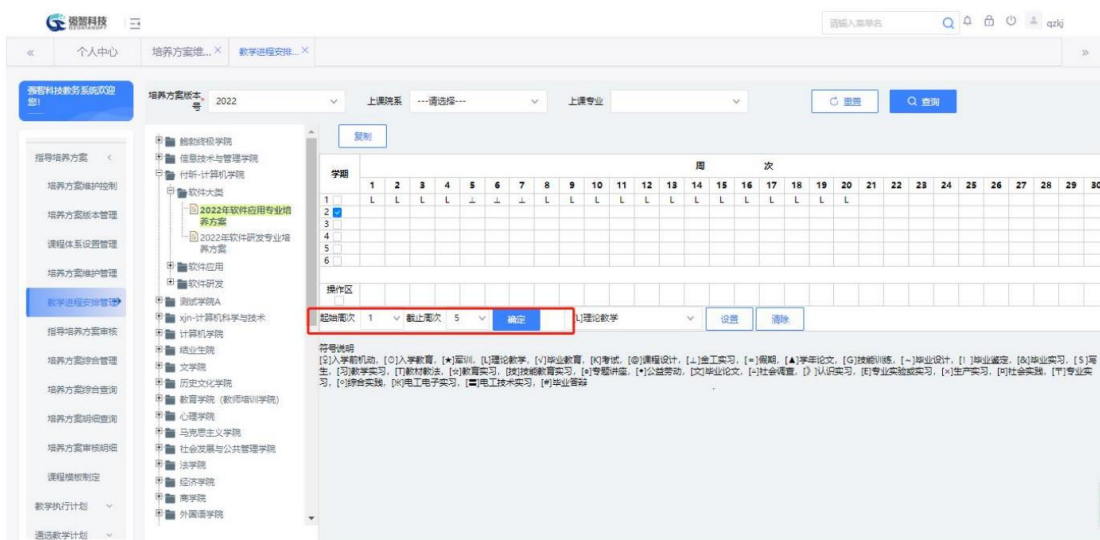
强智科技

请输入菜单名 qzkj

个人中心 培养方案维... × 教学进程安排... ×

强智科技教务系统欢迎您!

指导培养方案
培养方案维护控制
培养方案版本管理
课程体系设置管理
培养方案维护管理
教学进程安排管理
指导培养方案审核
培养方案综合管理
培养方案综合查询
培养方案明细查询
培养方案审核明细
课程模板制定
教学执行计划
通选教学计划

培养方案版本号 2022 上课院系 ---请选择--- 上课专业 重置 查询

能源终极学院
信息技术与管理学院
付斩-计算机学院
软件大类
2022年软件应用专业培养方案
2022年软件研发专业培养方案
软件应用
软件研发
测试学院A
xjn-计算机科学与技术
计算机学院
结业生院
文学院
历史文化学院
教育学院（教师培训学院）
心理学院
马克思主义学院
社会发展与公共管理学院
法学院
经济学院
商学院
外国语学院

复制

| 学期 | 1 | 2 | 3 | 4 | 5 | 6 | 7 | 8 | 9 | 10 | 11 | 12 | 13 | 14 | 15 | 16 | 17 | 18 | 19 | 20 | 21 | 22 | 23 | 24 | 25 | 26 | 27 | 28 | 29 | 30 |
|---|---|---|---|---|---|---|---|---|---|---|---|---|---|---|---|---|---|---|---|---|---|---|---|---|---|---|---|---|---|---|
| 1 | L | L | L | L | ⊥ | ⊥ | ⊥ | L | L | L | L | L | L | L | L | L | L | L | L | L | | | | | | | | | | |
| 2 | | | | | | | | | | | | | | | | | | | | | | | | | | | | | | |
| 3 | | | | | | | | | | | | | | | | | | | | | | | | | | | | | | |
| 4 | | | | | | | | | | | | | | | | | | | | | | | | | | | | | | |
| 5 | | | | | | | | | | | | | | | | | | | | | | | | | | | | | | |
| 6 | | | | | | | | | | | | | | | | | | | | | | | | | | | | | | |

周 次

操作区

起始周次 1 截止周次 5 确定 [L]理论教学 设置 清除

符号说明
[☆]入学前机动，[O]入学教育，[★]军训，[L]理论教学，[√]毕业教育，[K]考试，[@]课程设计，[⊥]金工实习，[=]假期，[▲]学年论文，[G]技能训练，[~]毕业设计，[!]毕业鉴定，[&]毕业实习，[S]写生，[习]教学实习，[T]教材教法，[☆]教育实习，[技]技能教育实习，[≠]专题讲座，[•]公益劳动，[文]毕业论文，[+]社会调查，[》]认识实习，[E]专业实验或实习，[×]生产实习，[R]社会实践，[〒]专业实习，[◇]综合实践，[K]电工电子实习，[■]电工技术实习，[#]毕业答辩